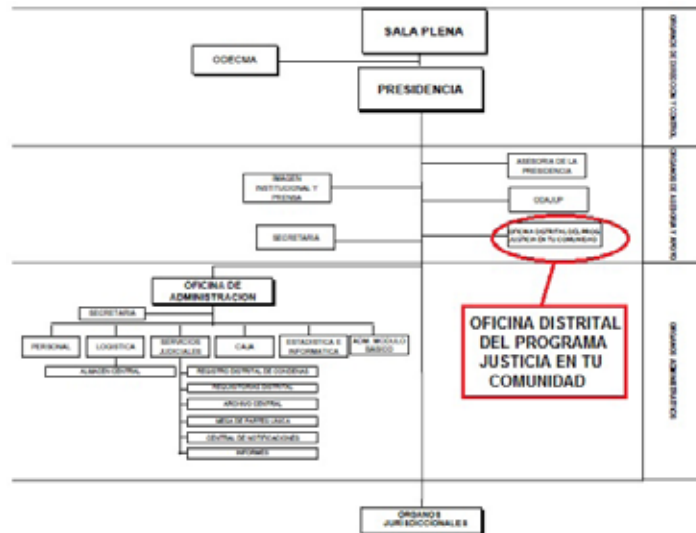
SALA PLENA

CODECMA

PRESIDENCIA

ORGANOS DE DIRECCION Y CONTROL

ASESORIA DE LA PRESIDENCIA

IMAGEN INSTITUCIONAL Y PRENSA

ODAJUP

SECRETARIA

OFICINA DISTRITAL DEL PROGRAMA JUSTICIA EN TU COMUNIDAD

ORGANOS DE ASESORIA Y APOYO

OFICINA DE ADMINISTRACION

SECRETARIA

PERSONAL

LOGISTICA

SERVICIOS JUDICIALES

CAJA

ESTADISTICA E INFORMATICA

ADM. MODULO BASICO

ALMACEN CENTRAL

REGISTRO DISTRITAL DE CONDENAS

REQUISITORIAS DISTRITAL

ARCHIVO CENTRAL

MESA DE PARTES UNICA

CENTRAL DE NOTIFICACIONES

INFORMES

OFICINA DISTRITAL DEL PROGRAMA JUSTICIA EN TU COMUNIDAD

ORGANOS ADMINISTRATIVOS

ORGANOS JURISDICCIONALES